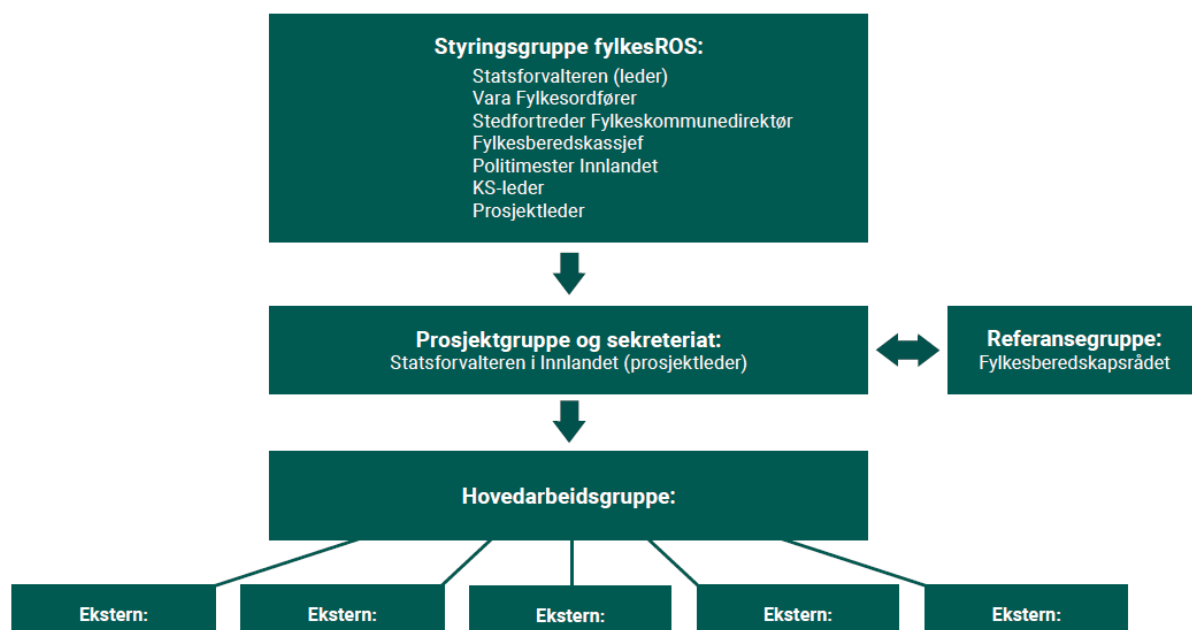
Styringsgruppe fylkesROS:
Statsforvalteren (leder)
Vara Fylkesordfører
Stedfortreder Fylkeskommunedirektør
Fylkesberedskassjef
Politimester Innlandet
KS-leder
Prosjektleder

Prosjektgruppe og sekreteriat:
Statsforvalteren i Innlandet (prosjektleder)

Referansegruppe:
Fylkesberedskapsrådet

Hovedarbeidsgruppe:

Ekstern:

Ekstern:

Ekstern:

Ekstern:

Ekstern: